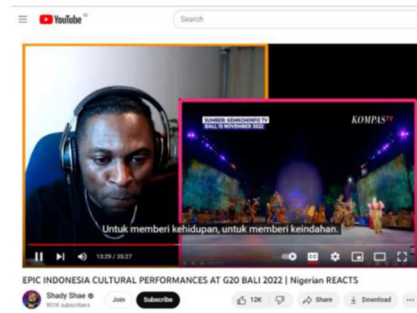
YouTube

Search

SUMBER: KEMKOMINFO TV
BALI 15 NOVEMBER 2022

KOMPAS TV

Untuk memberi kehidupan, untuk memberi keindahan.

13:29 / 35:27

EPIC INDONESIA CULTURAL PERFORMANCES AT G20 BALI 2022 | Nigerian REACTS

Shady Shae
951K subscribers

Join

Subscribe

12K

Share

Download

...